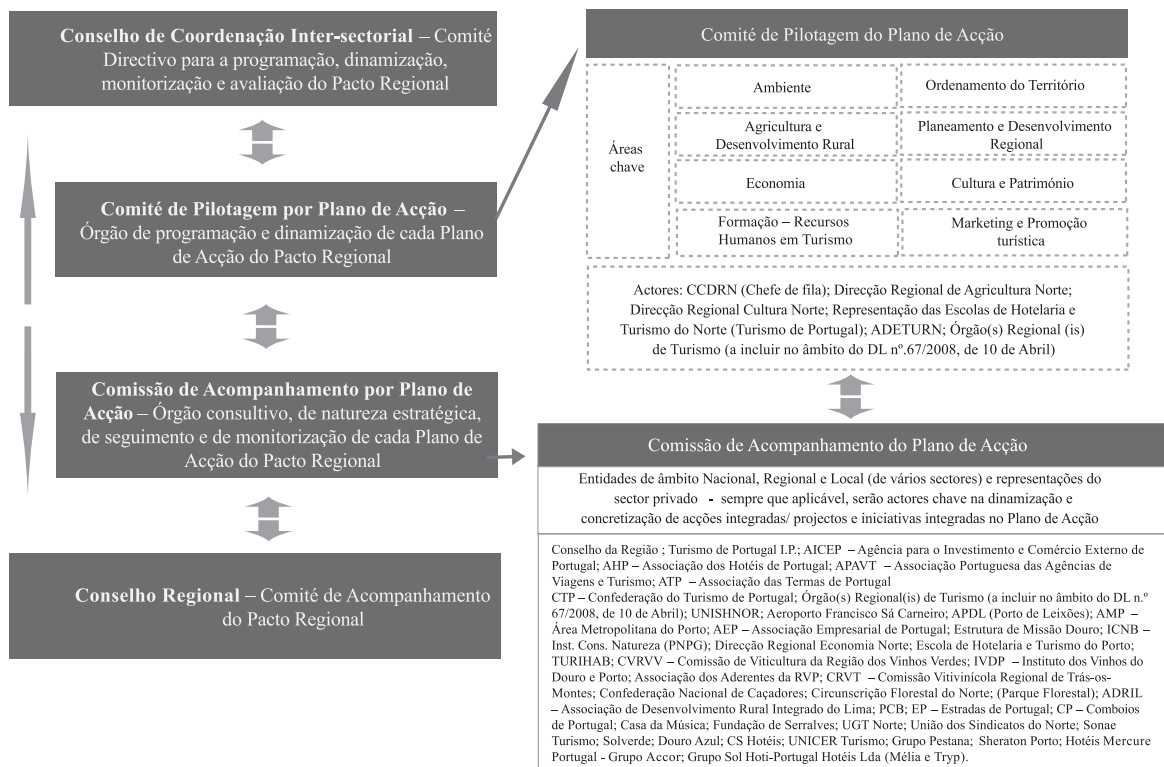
Conselho de Coordenação Inter-sectorial – Comité Directivo para a programação, dinamização, monitorização e avaliação do Pacto Regional

Comité de Pilotagem por Plano de Acção – Órgão de programação e dinamização de cada Plano de Acção do Pacto Regional

Comissão de Acompanhamento por Plano de Acção – Órgão consultivo, de natureza estratégica, de seguimento e de monitorização de cada Plano de Acção do Pacto Regional

Conselho Regional – Comité de Acompanhamento do Pacto Regional

Comité de Pilotagem do Plano de Acção

Áreas chave

Ambiente

Ordenamento do Território

Agricultura e Desenvolvimento Rural

Planeamento e Desenvolvimento Regional

Economia

Cultura e Património

Formação – Recursos Humanos em Turismo

Marketing e Promoção turística

Actores: CCDRN (Chefe de fila); Direcção Regional de Agricultura Norte; Direcção Regional Cultura Norte; Representação das Escolas de Hotelaria e Turismo do Norte (Turismo de Portugal); ADETURN; Órgão(s) Regional (is) de Turismo (a incluir no âmbito do DL nº.67/2008, de 10 de Abril)

Comissão de Acompanhamento do Plano de Acção

Entidades de âmbito Nacional, Regional e Local (de vários sectores) e representações do sector privado - sempre que aplicável, serão actores chave na dinamização e concretização de acções integradas/ projectos e iniciativas integradas no Plano de Acção

Conselho da Região ; Turismo de Portugal I.P.; AICEP – Agência para o Investimento e Comércio Externo de Portugal; AHP – Associação dos Hotéis de Portugal; APAVT – Associação Portuguesa das Agências de Viagens e Turismo; ATP – Associação das Termas de Portugal
CTP – Confederação do Turismo de Portugal; Órgão(s) Regional(is) de Turismo (a incluir no âmbito do DL n.º 67/2008, de 10 de Abril); UNISHNOR; Aeroporto Francisco Sá Carneiro; APDL (Porto de Leixões); AMP – Área Metropolitana do Porto; AEP – Associação Empresarial de Portugal; Estrutura de Missão Douro; ICNB – Inst. Cons. Natureza (PNPG); Direcção Regional Economia Norte; Escola de Hotelaria e Turismo do Porto; TURIHAB; CVRVV – Comissão de Viticultura da Região dos Vinhos Verdes; IVDP – Instituto dos Vinhos do Douro e Porto; Associação dos Aderentes da RVP; CRVT – Comissão Vitivinícola Regional de Trás-os-Montes; Confederação Nacional de Caçadores; Circunscrição Florestal do Norte; (Parque Florestal); ADRIL – Associação de Desenvolvimento Rural Integrado do Lima; PCB; EP – Estradas de Portugal; CP – Comboios de Portugal; Casa da Música; Fundação de Serralves; UGT Norte; União dos Sindicatos do Norte; Sonae Turismo; Solverde; Douro Azul; CS Hotéis; UNICER Turismo; Grupo Pestana; Sheraton Porto; Hotéis Mercure Portugal - Grupo Accor; Grupo Sol Hoti-Portugal Hotéis Lda (Mélia e Tryp).